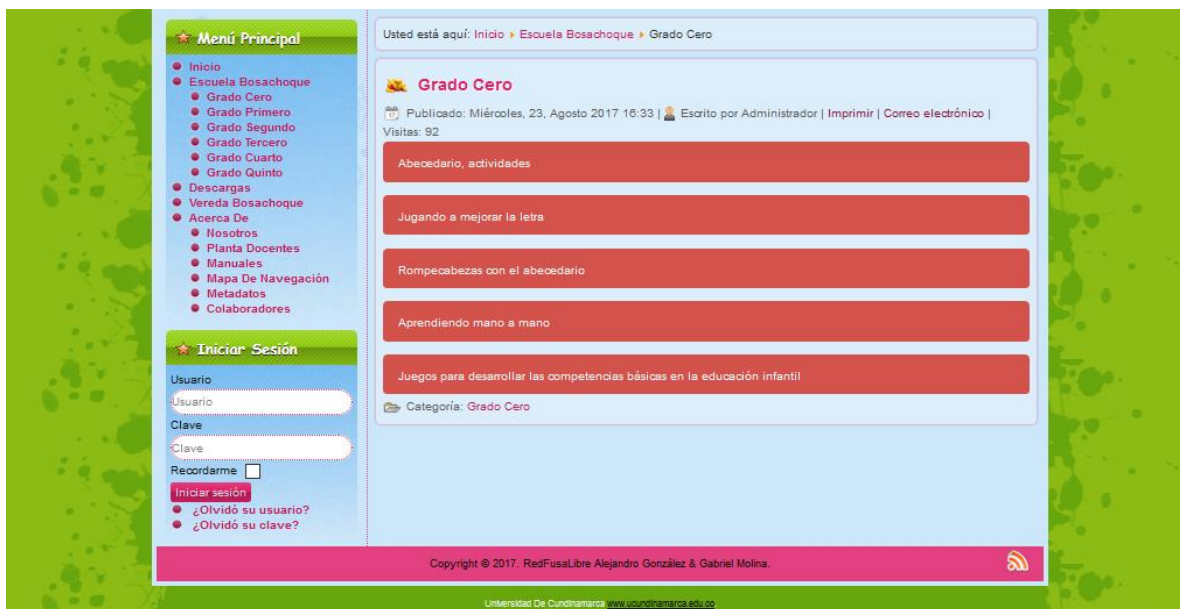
Menú Principal

- Inicio
- Escuela Bosachoque
  - Grado Cero
  - Grado Primero
  - Grado Segundo
  - Grado Tercero
  - Grado Cuarto
  - Grado Quinto
- Descargas
- Vereda Bosachoque
- Acerca De
  - Nosotros
  - Planta Docentes
  - Manuales
  - Mapa De Navegación
  - Metadatos
  - Colaboradores

Iniciar Sesión

Usuario

Usuario

Clave

Clave

Recordarme

Iniciar sesión

- ¿Olvidó su usuario?
- ¿Olvidó su clave?

Usted está aquí: Inicio ▸ Escuela Bosachoque ▸ Grado Cero

Grado Cero

Publicado: Miércoles, 23, Agosto 2017 16:33 | Escrito por Administrador | Imprimir | Correo electrónico | Visitas: 92

Abecedario, actividades

Jugando a mejorar la letra

Rompecabezas con el abecedario

Aprendiendo mano a mano

Juegos para desarrollar las competencias básicas en la educación infantil

Categoría: Grado Cero

Copyright © 2017. RedFusaLibre Alejandro González & Gabriel Molina.

Universidad De Cundinamarca www.ucundinamarca.edu.co